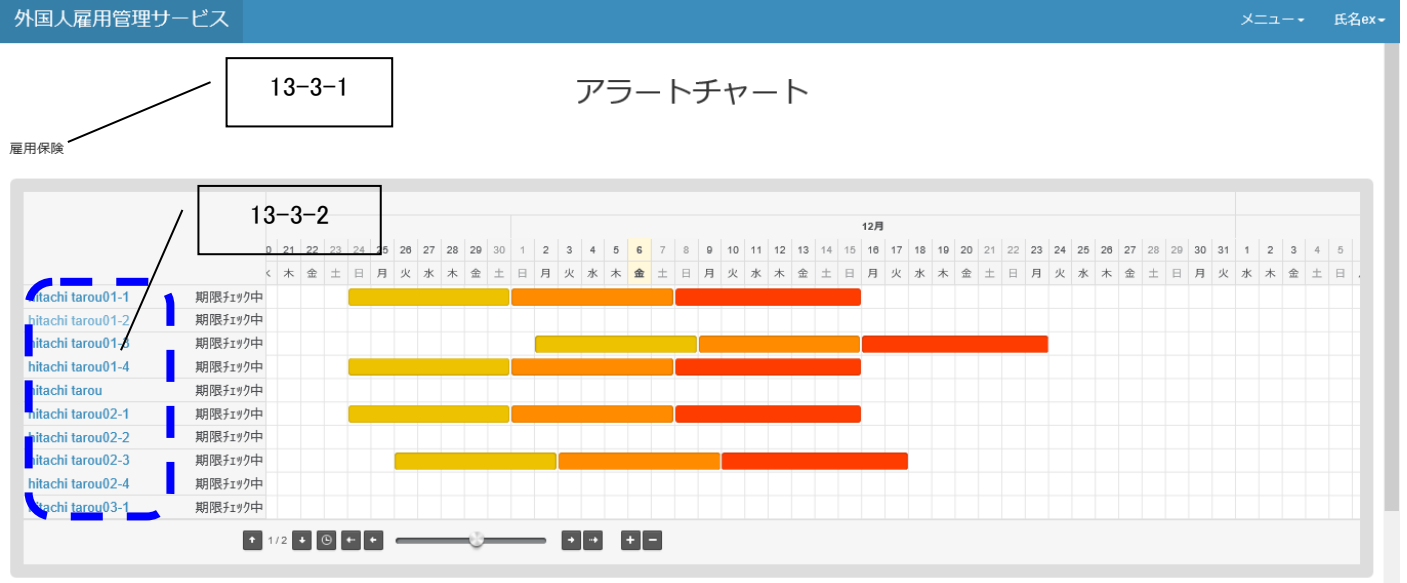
外国人雇用管理サービス

メニュー▾ 氏名ex▾

13-3-1

アラートチャート

雇用保険

13-3-2

12月

| 0 | 21 | 22 | 23 | 24 | 25 | 26 | 27 | 28 | 29 | 30 | 1 | 2 | 3 | 4 | 5 | 6 | 7 | 8 | 9 | 10 | 11 | 12 | 13 | 14 | 15 | 16 | 17 | 18 | 19 | 20 | 21 | 22 | 23 | 24 | 25 | 26 | 27 | 28 | 29 | 30 | 31 | 1 | 2 | 3 | 4 | 5 |
|---|---|---|---|---|---|---|---|---|---|---|---|---|---|---|---|---|---|---|---|---|---|---|---|---|---|---|---|---|---|---|---|---|---|---|---|---|---|---|---|---|---|---|---|---|---|---|
| く | 木 | 金 | 土 | 日 | 月 | 火 | 水 | 木 | 金 | 土 | 日 | 月 | 火 | 水 | 木 | 金 | 土 | 日 | 月 | 火 | 水 | 木 | 金 | 土 | 日 | 月 | 火 | 水 | 木 | 金 | 土 | 日 | 月 | 火 | 水 | 木 | 金 | 土 | 日 | 月 | 火 | 水 | 木 | 金 | 土 | 日 |

hitachi tarou01-1 期限ﾁｪｯｸ中
hitachi tarou01-2 期限ﾁｪｯｸ中
hitachi tarou01-3 期限ﾁｪｯｸ中
hitachi tarou01-4 期限ﾁｪｯｸ中
hitachi tarou 期限ﾁｪｯｸ中
hitachi tarou02-1 期限ﾁｪｯｸ中
hitachi tarou02-2 期限ﾁｪｯｸ中
hitachi tarou02-3 期限ﾁｪｯｸ中
hitachi tarou02-4 期限ﾁｪｯｸ中
hitachi tarou03-1 期限ﾁｪｯｸ中

1 / 2